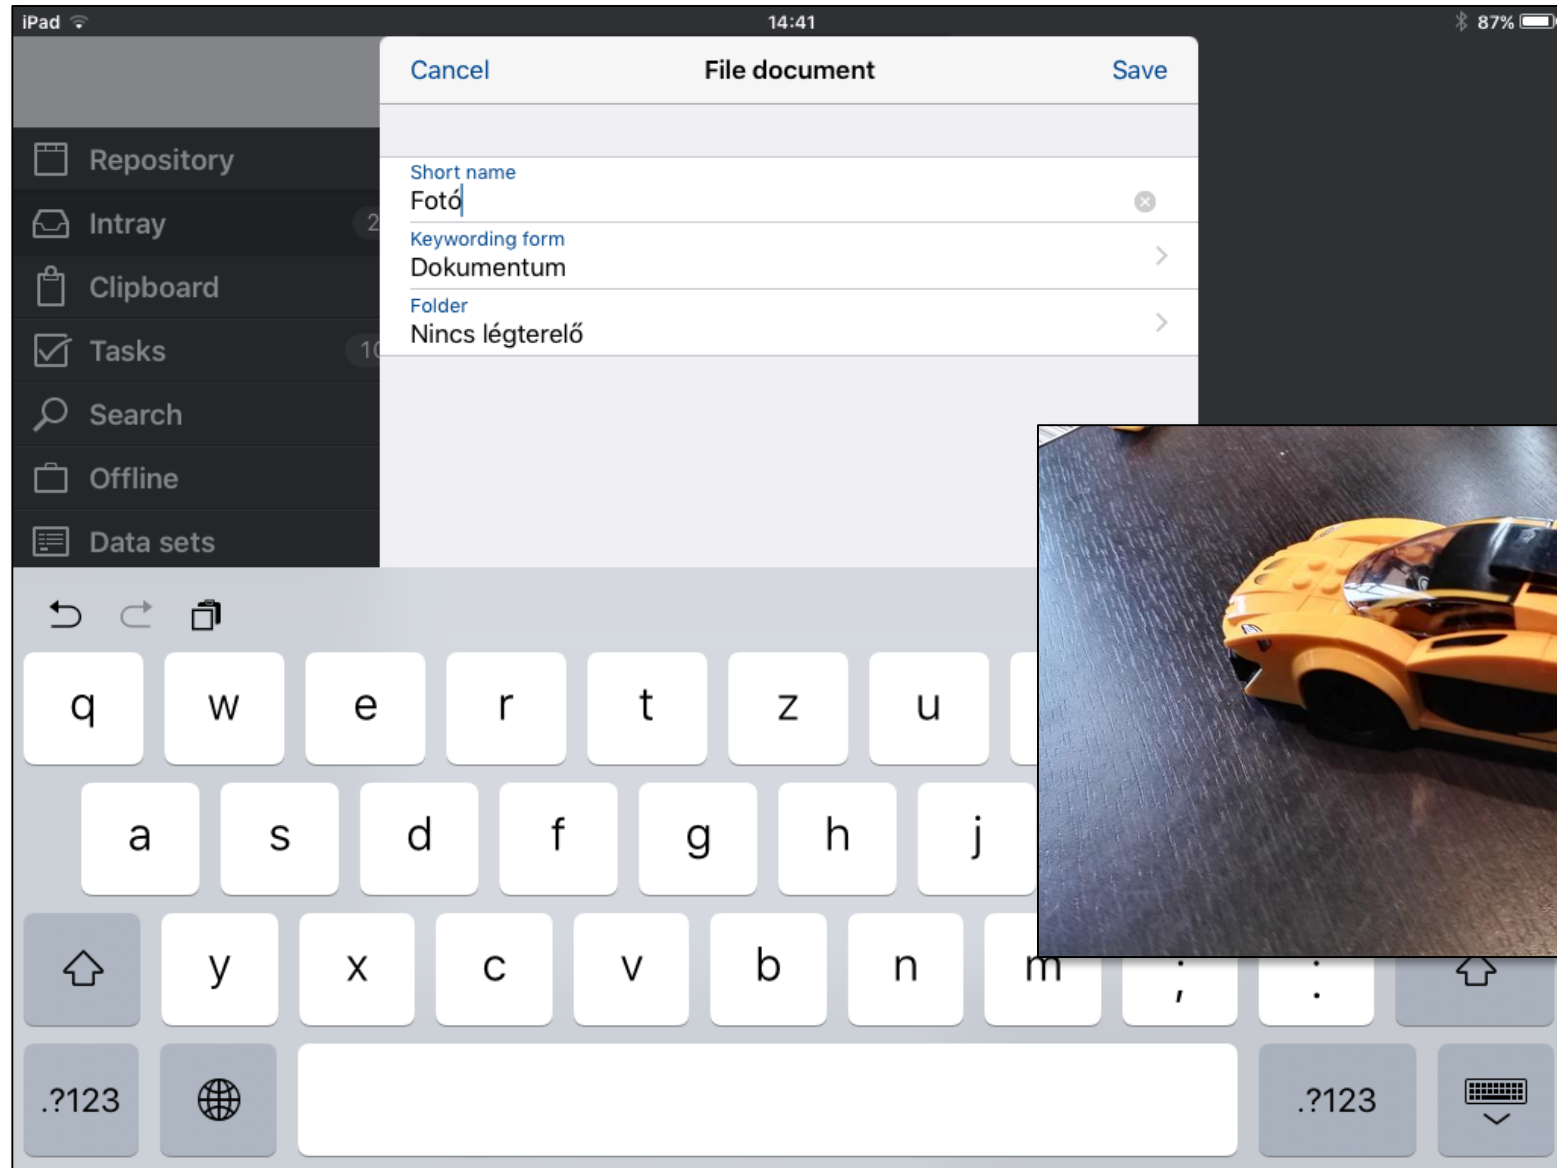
iPad 14:41 87%

Cancel File document Save

Short name
Fotó

Keywording form
Dokumentum

Folder
Nincs légterelő

Repository
Intray 2
Clipboard
Tasks 10
Search
Offline
Data sets

q w e r t z u
a s d f g h j
y x c v b n m ; :
.?123 .?123